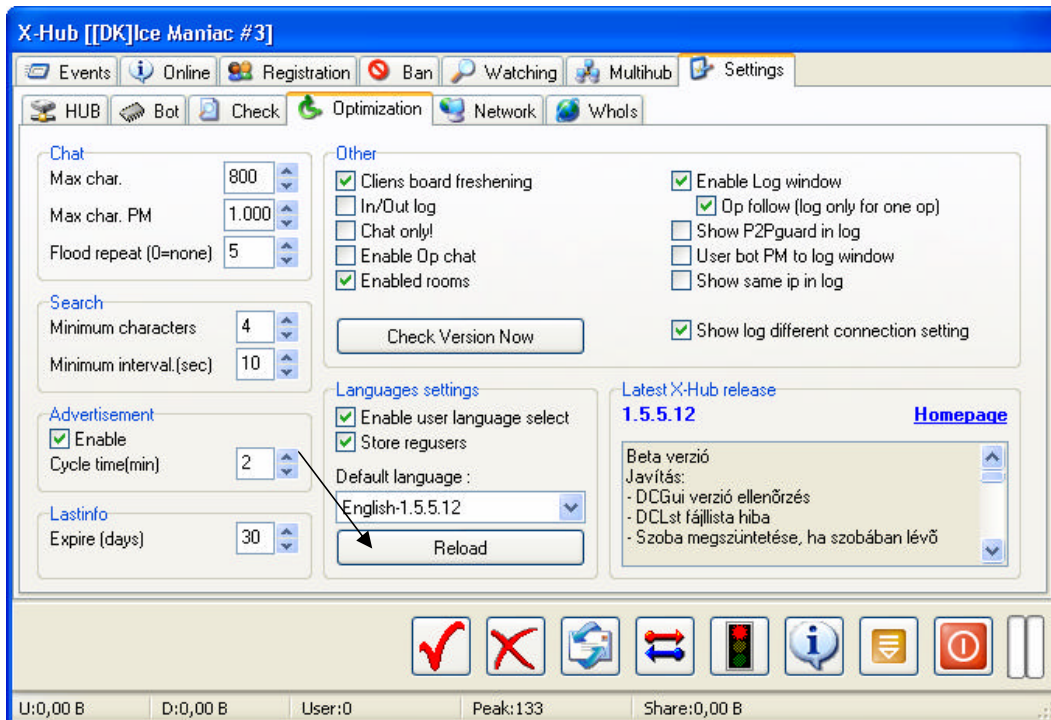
X-Hub [[DK]Ice Maniac #3]

Events | Online | Registration | Ban | Watching | Multihub | Settings

HUB | Bot | Check | Optimization | Network | WhoIs

Chat
Max char. 800
Max char. PM 1.000
Flood repeat (0=none) 5

Search
Minimum characters 4
Minimum interval.(sec) 10

Advertisement
Enable
Cycle time(min) 2

Lastinfo
Expire (days) 30

Other
Cliens board freshening
In/Out log
Chat only!
Enable Op chat
Enabled rooms

Check Version Now

Enable Log window
Op follow (log only for one op)
Show P2Pguard in log
User bot PM to log window
Show same ip in log

Show log different connection setting

Languages settings
Enable user language select
Store regusers
Default language :
English-1.5.5.12
Reload

Latest X-Hub release
1.5.5.12
Homepage

Beta verzió
Javítás:
- DCGui verzió ellenőrzés
- DCLst fájllista hiba
- Szoba megszüntetése, ha szobában lévő

U:0,00 B | D:0,00 B | User:0 | Peak:133 | Share:0,00 B